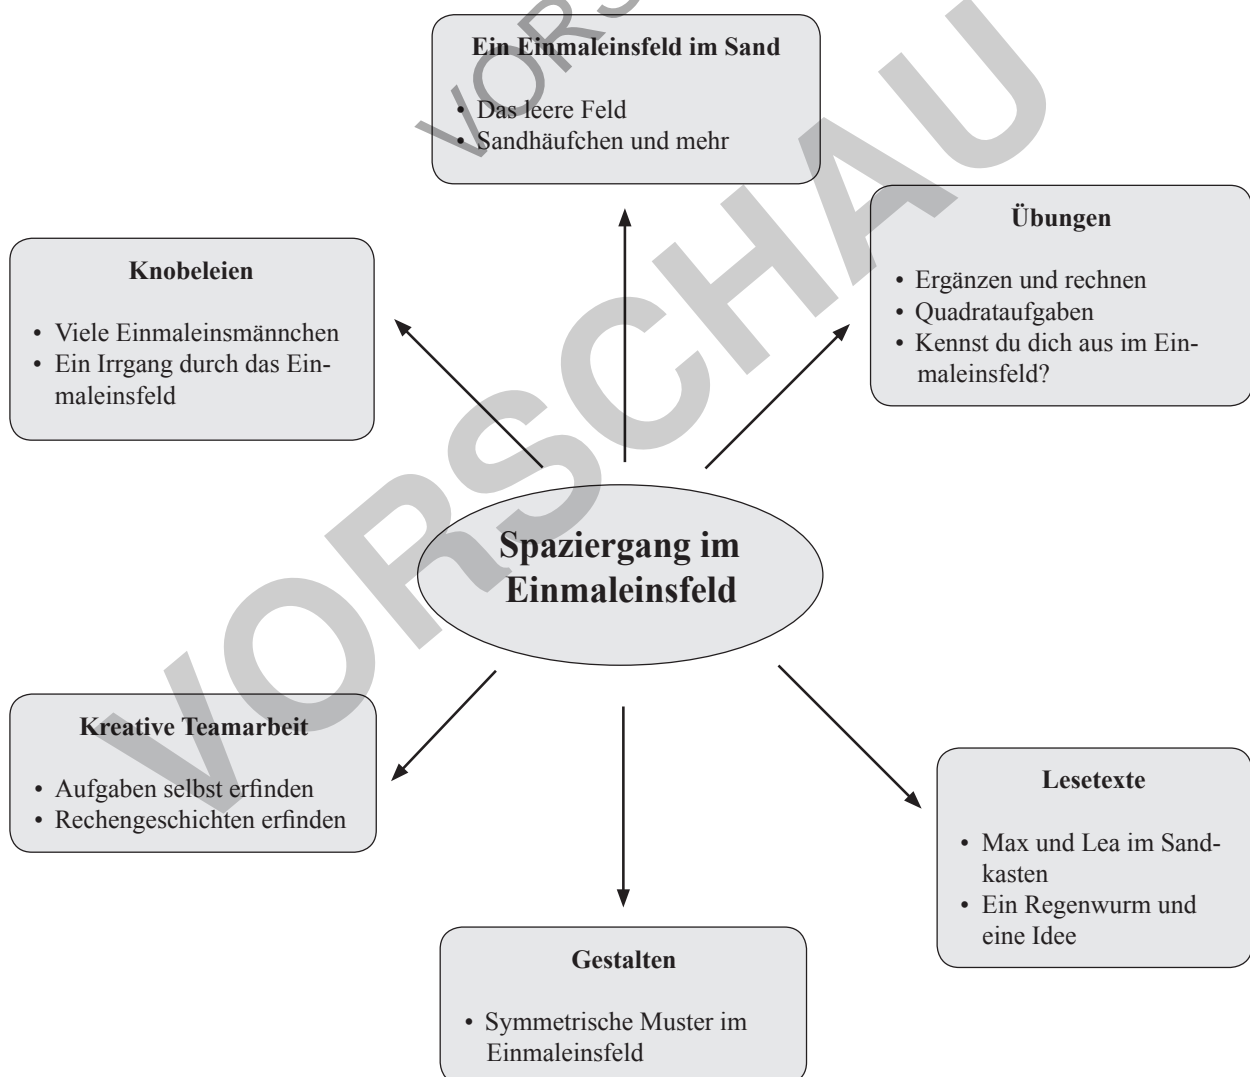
Ein Einmaleinsfeld im Sand

- Das leere Feld
- Sandhäufchen und mehr

Knobeleien

- Viele Einmaleinsmännchen
- Ein Irrgang durch das Einmaleinsfeld

Übungen

- Ergänzen und rechnen
- Quadrataufgaben
- Kennst du dich aus im Einmaleinsfeld?

Spaziergang im Einmaleinsfeld

Kreative Teamarbeit

- Aufgaben selbst erfinden
- Rechengeschichten erfinden

Lesetexte

- Max und Lea im Sandkasten
- Ein Regenwurm und eine Idee

Gestalten

- Symmetrische Muster im Einmaleinsfeld

VORSCHAU